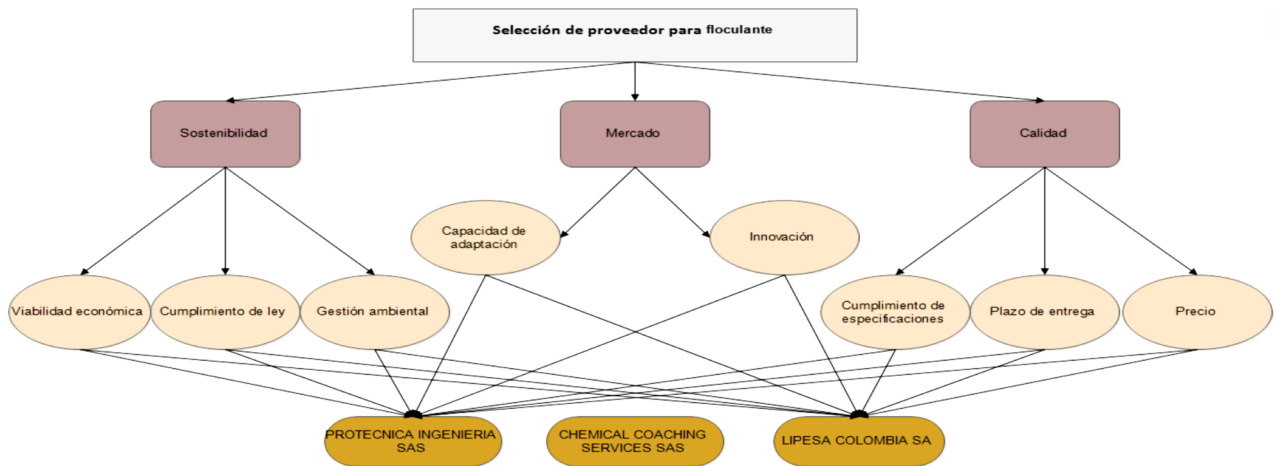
Selección de proveedor para floculante

Sostenibilidad

Mercado

Calidad

Capacidad de adaptación

Innovación

Viabilidad económica

Cumplimiento de ley

Gestión ambiental

Cumplimiento de especificaciones

Plazo de entrega

Precio

PROTECNICA INGENIERIA SAS

CHEMICAL COACHING SERVICES SAS

LIPESA COLOMBIA SA